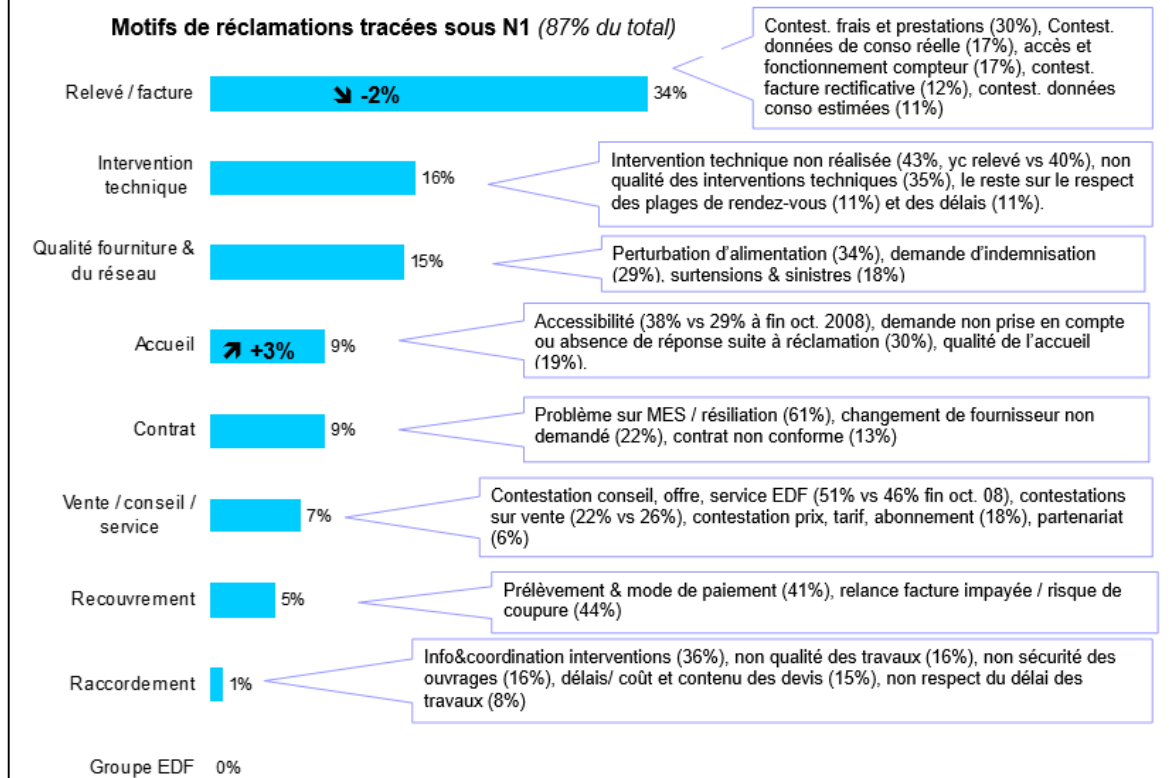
Motifs de réclamations tracées sous N1 (87% du total)

Contest. frais et prestations (30%), Contest. données de conso réelle (17%), accès et fonctionnement compteur (17%), contest. facture rectificative (12%), contest. données conso estimées (11%)

Relevé / facture ↘ -2% 34%

Intervention technique 16%

Intervention technique non réalisée (43%, yc relevé vs 40%), non qualité des interventions techniques (35%), le reste sur le respect des plages de rendez-vous (11%) et des délais (11%).

Qualité fourniture & du réseau 15%

Perturbation d'alimentation (34%), demande d'indemnisation (29%), surtensions & sinistres (18%)

Accueil ↗ +3% 9%

Accessibilité (38% vs 29% à fin oct. 2008), demande non prise en compte ou absence de réponse suite à réclamation (30%), qualité de l'accueil (19%).

Contrat 9%

Problème sur MES / résiliation (61%), changement de fournisseur non demandé (22%), contrat non conforme (13%)

Vente / conseil / service 7%

Contestation conseil, offre, service EDF (51% vs 46% fin oct. 08), contestations sur vente (22% vs 26%), contestation prix, tarif, abonnement (18%), partenariat (6%)

Recouvrement 5%

Prélèvement & mode de paiement (41%), relance facture impayée / risque de coupure (44%)

Raccordement 1%

Info&coordination interventions (36%), non qualité des travaux (16%), non sécurité des ouvrages (16%), délais/ coût et contenu des devis (15%), non respect du délai des travaux (8%)

Groupe EDF 0%